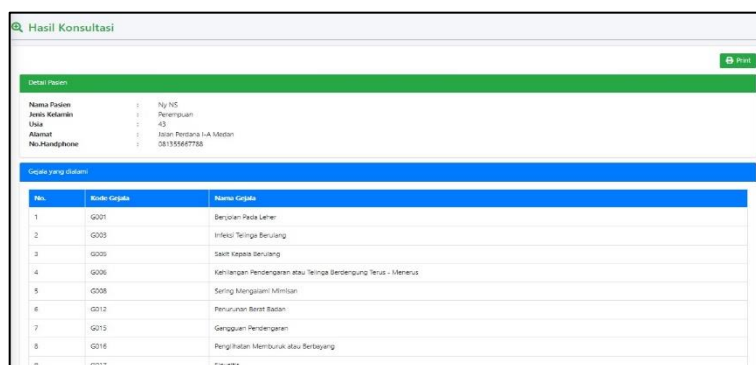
Hasil Konsultasi

Print

Detail Pasien

Nama Pasien : Ny NS
Jenis Kelamin : Perempuan
Usia : 43
Alamat : Jalan Perdana I-A Medan
No.Handphone : 081355667788

Gejala yang dialami

| No. | Kode Gejala | Nama Gejala |
|---|---|---|
| 1 | G001 | Benjolan Pada Leher |
| 2 | G003 | Infeksi Telinga Berulang |
| 3 | G005 | Sakit Kepala Berulang |
| 4 | G006 | Kehilangan Pendengaran atau Telinga Berdengung Terus - Menerus |
| 5 | G008 | Sering Mengalami Mimisan |
| 6 | G012 | Penurunan Berat Badan |
| 7 | G015 | Gangguan Pendengaran |
| 8 | G016 | Penglihatan Memburuk atau Berbayang |
| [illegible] | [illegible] | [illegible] |